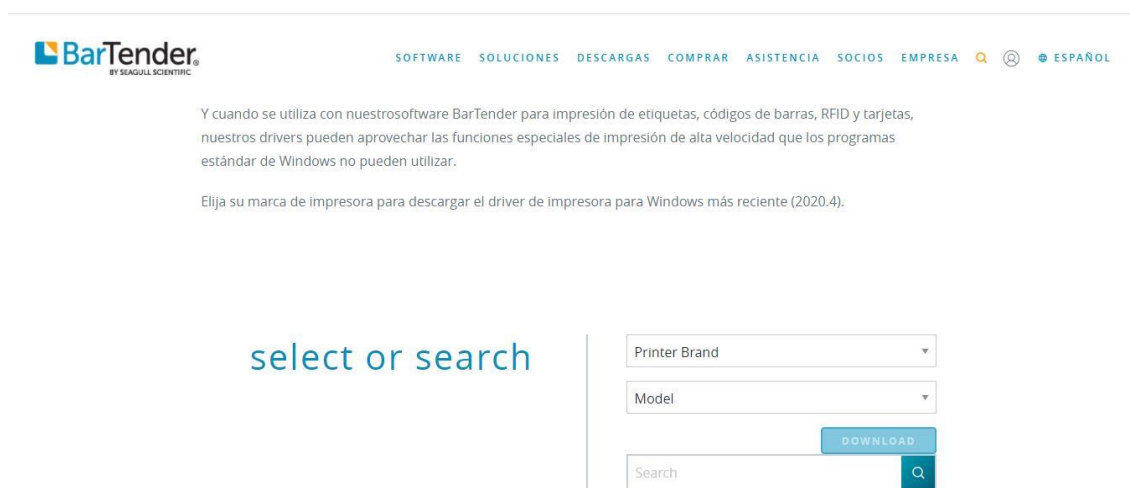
BarTender
BY SEAGULL SCIENTIFIC

SOFTWARE SOLUCIONES DESCARGAS COMPRAR ASISTENCIA SOCIOS EMPRESA ESPAÑOL

Y cuando se utiliza con nuestrosoftware BarTender para impresión de etiquetas, códigos de barras, RFID y tarjetas, nuestros drivers pueden aprovechar las funciones especiales de impresión de alta velocidad que los programas estándar de Windows no pueden utilizar.

Elija su marca de impresora para descargar el driver de impresora para Windows más reciente (2020.4).

select or search

Printer Brand

Model

DOWNLOAD

Search